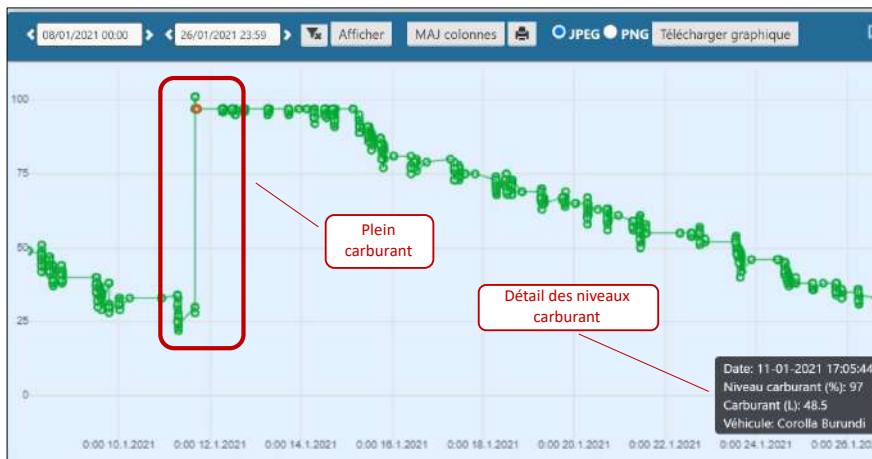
08/01/2021 00:00 26/01/2021 23:59 Afficher MAJ colonnes JPEG PNG Télécharger graphique

100
75
50
25
0

Plein carburant

Détail des niveaux carburant

Date: 11-01-2021 17:05:44
Niveau carburant (%): 97
Carburant (L): 48.5
Véhicule: Corolla Burundi

0:00 10.1.2021 0:00 12.1.2021 0:00 14.1.2021 0:00 16.1.2021 0:00 18.1.2021 0:00 20.1.2021 0:00 22.1.2021 0:00 24.1.2021 0:00 26.1.2021